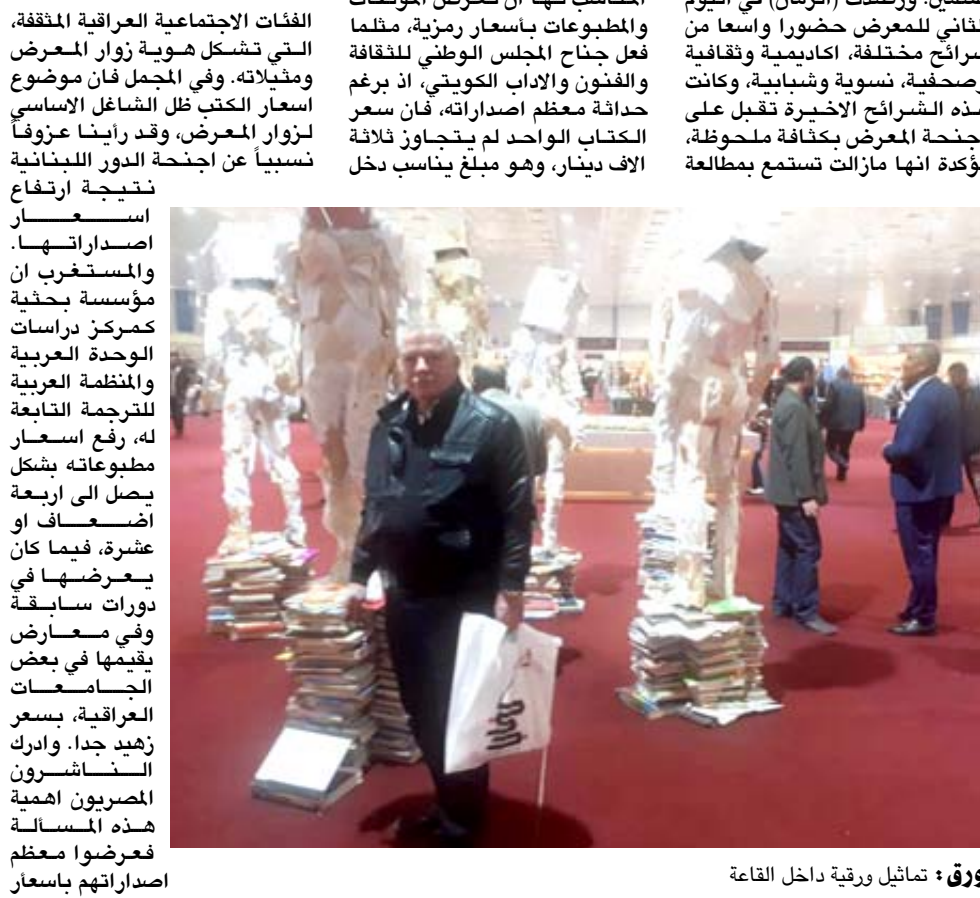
الفئات الاجتماعية العراقية المثقفة، التي تشكل هوية زوار المعرض ومثيلاته. وفي المجمل فان موضوع اسعار الكتب ظل الشاغل الاساسي لزوار المعرض، وقد رأينا عزوفاً نسبياً عن اجنحة الدور اللبنانية نتيجة ارتفاع اسعار اصداراتها. والمستغرب ان مؤسسة بحثية كمركز دراسات الوحدة العربية والمنظمة العربية للترجمة التابعة له، رفع اسعار مطبوعاته بشكل يصل الى اربعة اضعاف او عشرة، فيما كان يعرضها في دورات سابقة وفي معارض يقيمها في بعض الجامعات العراقية، بسعر زهيد جدا. وادرك الناشرون المصريون اهمية هذه المسألة فعرضوا معظم اصداراتهم باسعار

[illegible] المناسب لها أن تعرض المؤلفات والمطبوعات بأسعار رمزية، مثلما فعل جناح المجلس الوطني للثقافة والفنون والاداب الكويتي، اذ برغم حداثة معظم اصداراته، فان سعر الكتاب الواحد لم يتجاوز ثلاثة الاف دينار، وهو مبلغ يناسب دخل

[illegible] ورصدت (الزمان) في اليوم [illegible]ثاني للمعرض حضورا واسعا من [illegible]سرائح مختلفة، اكاديمية وثقافية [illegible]صحفية، نسوية وشبابية، وكانت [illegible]ذه الشرائح الاخيرة تقبل على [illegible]جنحة المعرض بكثافة ملحوظة، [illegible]ؤكدة انها مازالت تستمتع بمطالعة

ورق: تماثيل ورقية داخل القاعة